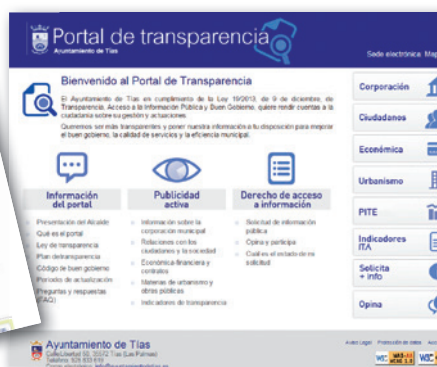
Portal de transparencia
Ayuntamiento de Tías

Sede electrónica Map

Bienvenido al Portal de Transparencia

El Ayuntamiento de Tías en cumplimiento de la Ley 19/2013, de 9 de diciembre, de Transparencia, Acceso a la Información Pública y Buen Gobierno, quiere rendir cuentas a la ciudadanía sobre su gestión y actuaciones.

Queremos ser más transparentes y poner nuestra información a tu disposición para mejorar el buen gobierno, la calidad de servicios y la eficiencia municipal.

Información del portal
Presentación del Alcalde
Qué es el portal
Ley de transparencia
Plan de transparencia
Código de buen gobierno
Periodos de actualización
Preguntas y respuestas (FAQ)

Publicidad activa
Información sobre la corporación municipal
Relaciones con los ciudadanos y la sociedad
Económica-financiera y contratos
Materias de urbanismo y obras públicas
Indicadores de transparencia

Derecho de acceso a la información
Solicitud de información pública
Opina y participa
Cuál es el estado de mi solicitud

Corporación
Ciudadanos
Económica
Urbanismo
PITE
Indicadores ITA
Solicita + info
Opina

Ayuntamiento de Tías
Calle Libertad 50, 35572 Tías (Las Palmas)
Teléfono: 928 833 619
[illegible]

Aviso Legal Protección de datos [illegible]